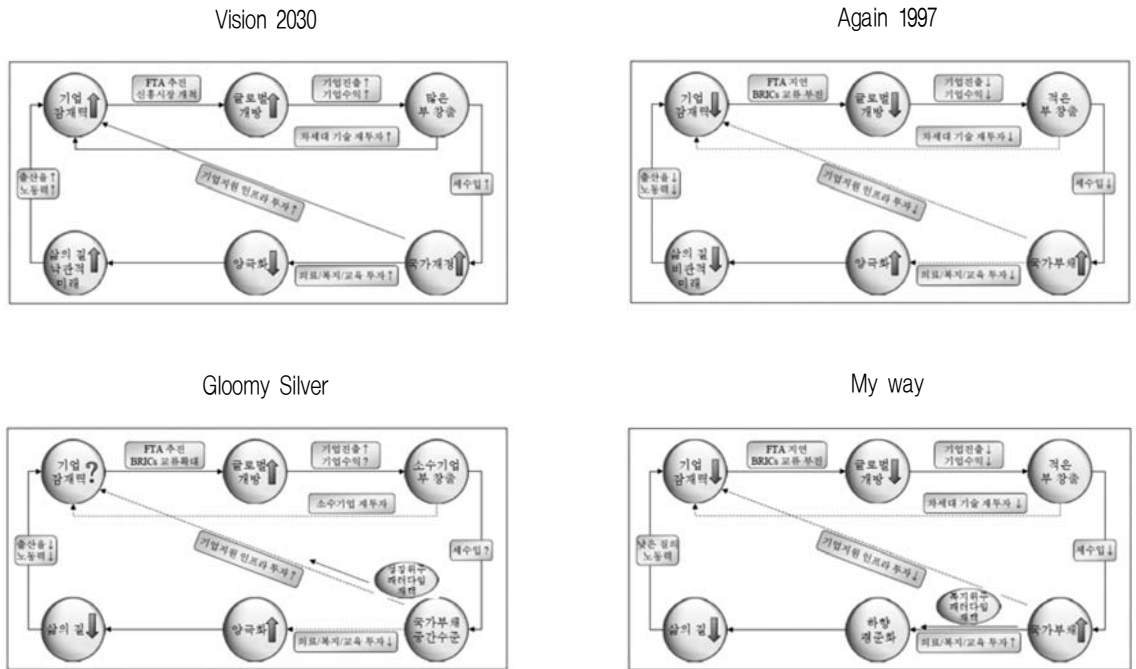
Vision 2030

기업 잠재력

FTA 추진 신흥시장 개척

글로벌 개방

기업진출↑ 기업수익↑

많은 부 창출

차세대 기술 재투자↑

기업지원 인프라 투자↑

세수입↑

출산율↑ 노동력↑

삶의 질 낙관적 미래

양극화

의료/복지/교육 투자↑

국가재정

Again 1997

기업 잠재력

FTA 지연 BRICs 교류 부진

글로벌 개방

기업진출↓ 기업수익↓

적은 부 창출

차세대 기술 재투자↓

기업지원 인프라 투자↓

세수입↓

출산율↓ 노동력↓

삶의 질 비관적 미래

양극화

의료/복지/교육 투자↓

국가부채

Gloomy Silver

기업 잠재력?

FTA 추진 BRICs 교류확대

글로벌 개방

기업진출↑ 기업수익↑

소수기업 부 창출

소수기업 재투자

기업지원 인프라 투자↑

성장위주 패러다임 채택

세수입?

출산율↓ 노동력↓

삶의 질

양극화

의료/복지/교육 투자↓

국가부채 중간수준

My way

기업 잠재력

FTA 지연 BRICs 교류 부진

글로벌 개방

기업진출↓ 기업수익↓

적은 부 창출

차세대 기술 재투자↓

기업지원 인프라 투자↓

복지위주 패러다임 채택

세수입↓

낮은 질의 노동력

삶의 질

하향 평준화

의료/복지/교육 투자↑

국가부채